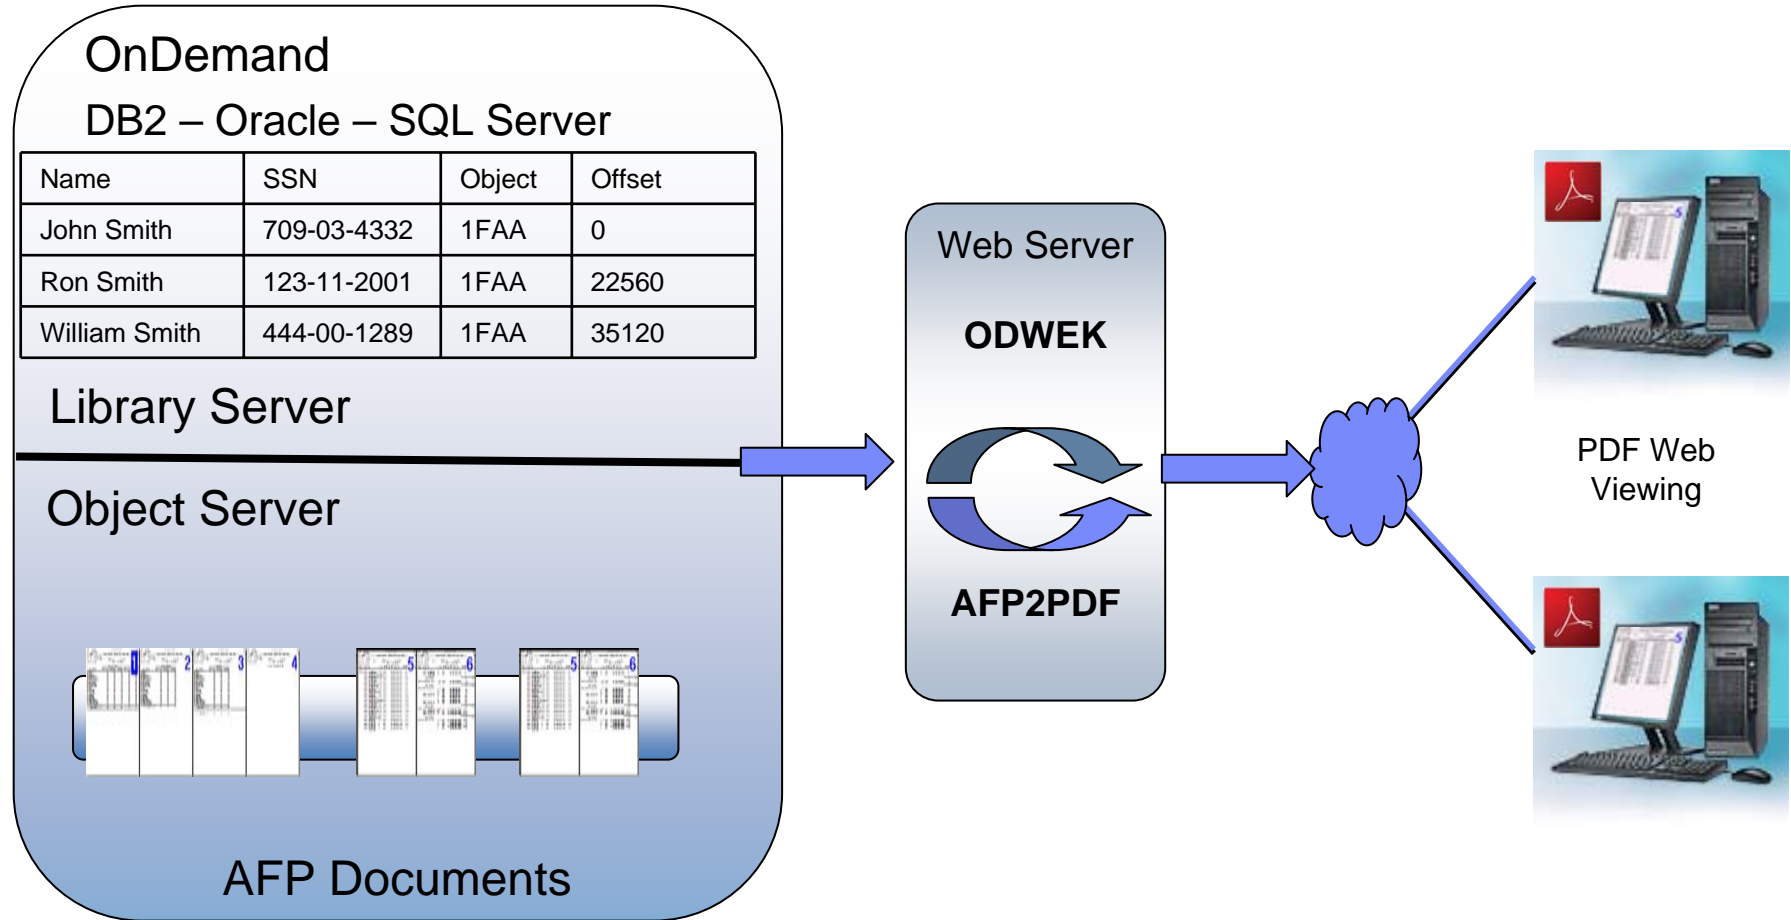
OnDemand

DB2 – Oracle – SQL Server

| Name | SSN | Object | Offset |
|---|---|---|---|
| John Smith | 709-03-4332 | 1FAA | 0 |
| Ron Smith | 123-11-2001 | 1FAA | 22560 |
| William Smith | 444-00-1289 | 1FAA | 35120 |

Library Server

Object Server

1 2 3 4 5 6 5 6

AFP Documents

Web Server

ODWEK

AFP2PDF

PDF Web Viewing